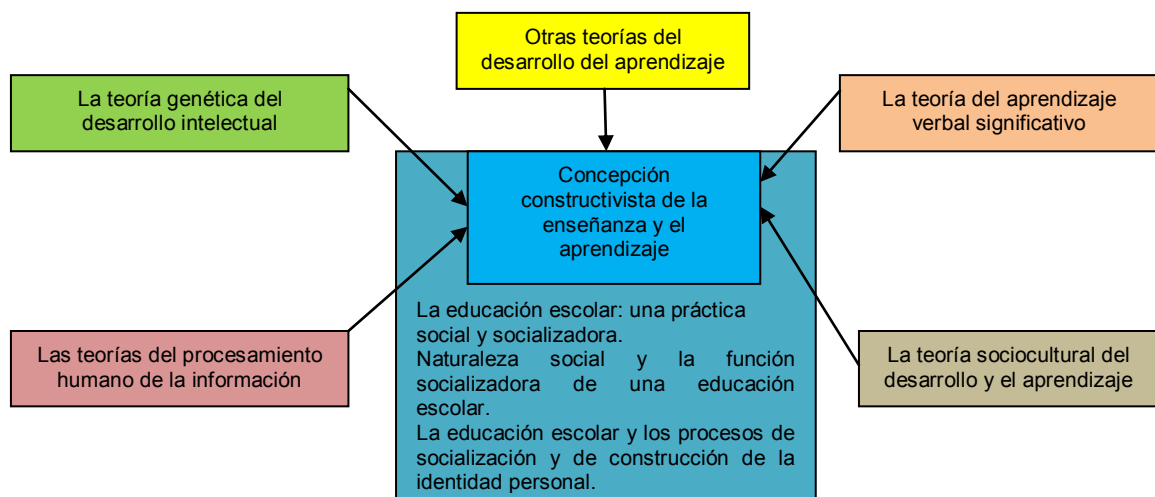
Otras teorías del desarrollo del aprendizaje

La teoría genética del desarrollo intelectual

La teoría del aprendizaje verbal significativo

Concepción constructivista de la enseñanza y el aprendizaje

La educación escolar: una práctica social y socializadora.
Naturaleza social y la función socializadora de una educación escolar.
La educación escolar y los procesos de socialización y de construcción de la identidad personal.

Las teorías del procesamiento humano de la información

La teoría sociocultural del desarrollo y el aprendizaje